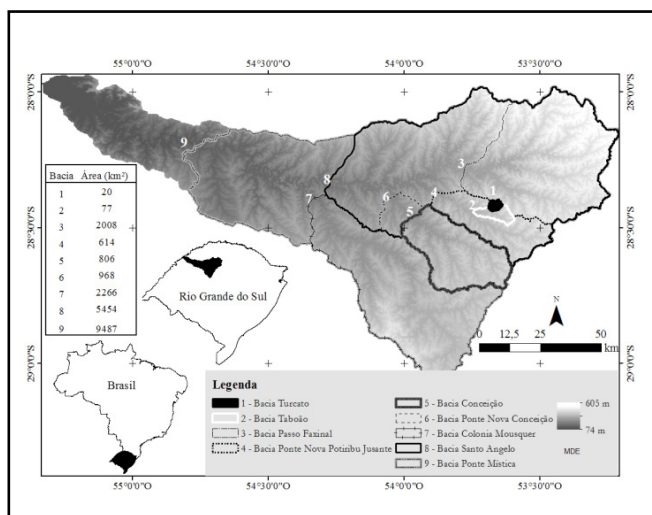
55°0'0"O 54°30'0"O 54°0'0"O 53°30'0"O

28°0'0"S 28°30'0"S 29°0'0"S

28°0'0"S 28°30'0"S 29°0'0"S

| Bacia | Área (km²) |
|---|---|
| 1 | 20 |
| 2 | 77 |
| 3 | 2008 |
| 4 | 614 |
| 5 | 806 |
| 6 | 968 |
| 7 | 2266 |
| 8 | 5454 |
| 9 | 9487 |

9 8 7 6 5 4 3 1 2

Rio Grande do Sul

Brasil

N

0 12,5 25 50 km

55°0'0"O 54°30'0"O 54°0'0"O 53°30'0"O

Legenda

1 - Bacia Turcato
2 - Bacia Taboão
3 - Bacia Passo Faxinal
4 - Bacia Ponte Nova Potiribu Jusante
5 - Bacia Conceição
6 - Bacia Ponte Nova Conceição
7 - Bacia Colonia Mousquer
8 - Bacia Santo Angelo
9 - Bacia Ponte Mística

605 m
74 m
MDE